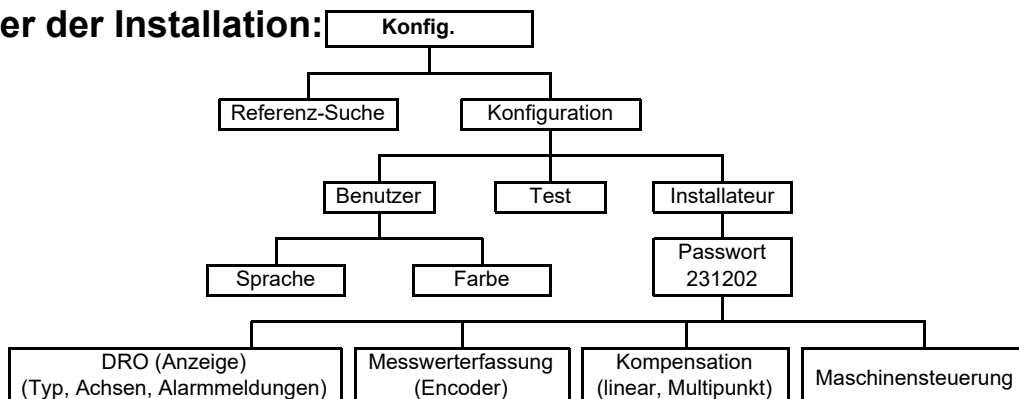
er der Installation:

Konfig.

Referenz-Suche

Konfiguration

Benutzer

Test

Installateur

Sprache

Farbe

Passwort 231202

DRO (Anzeige) (Typ, Achsen, Alarmmeldungen)

Messwerterfassung (Encoder)

Kompensation (linear, Multipunkt)

Maschinensteuerung